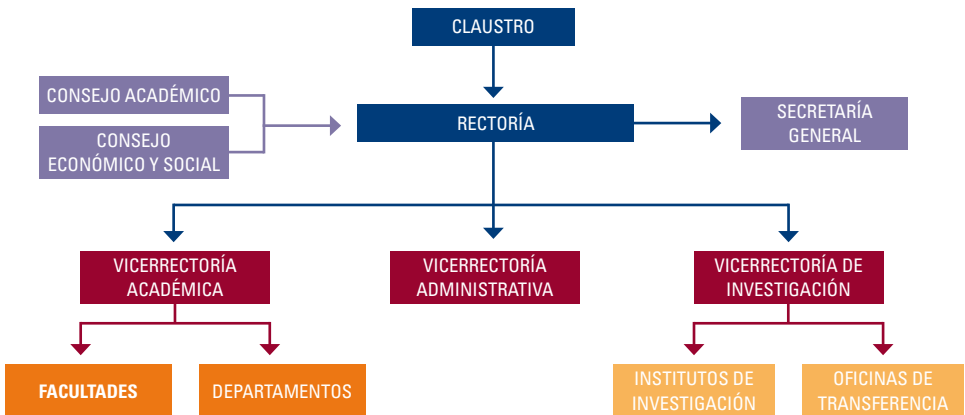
CLAUSTRO

CONSEJO ACADÉMICO

CONSEJO ECONÓMICO Y SOCIAL

RECTORÍA

SECRETARÍA GENERAL

VICERRECTORÍA ACADÉMICA

VICERRECTORÍA ADMINISTRATIVA

VICERRECTORÍA DE INVESTIGACIÓN

FACULTADES

DEPARTAMENTOS

INSTITUTOS DE INVESTIGACIÓN

OFICINAS DE TRANSFERENCIA